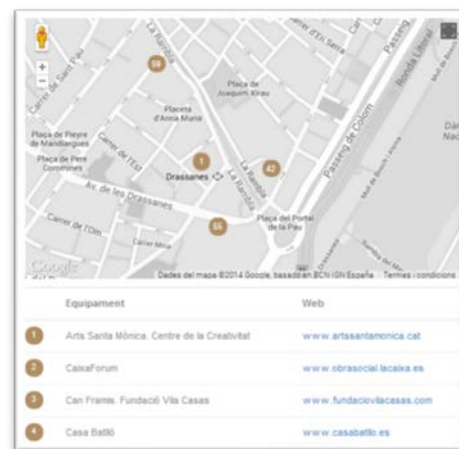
+
−
59
La Rambla
Carrer d'En Serra
Passeig
Ronda Litoral
Carrer de Sant Pau
Plaça de Joaquim Xirau
Placeta d'Anna Murià
Plaça de Pieyre de Mandiargues
Plaça de Pere Coromines
Carrer de l'Est
1
Drassanes
42
Passeig de Colom
Av. de les Drassanes
Carrer de l'Om
55
Plaça del Portal de la Pau
Carrer Nou
Google
Dades del mapa ©2014 Google, basado en BCN IGN España | Termes i condicions

| | Equipament | Web |
|---|---|---|
| 1 | Arts Santa Mònica. Centre de la Creativitat | www.artsantamonica.cat |
| 2 | CaixaForum | www.obrasocial.lacaixa.es |
| 3 | Can Framis. Fundació Vila Casas | www.fundaciovilacasas.com |
| 4 | Casa Batlló | www.casabatllo.es |